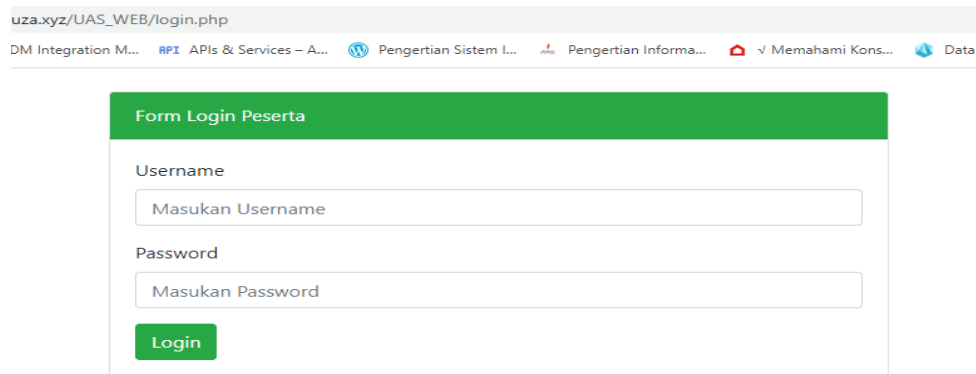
uza.xyz/UAS_WEB/login.php

DM Integration M... API APIs & Services – A... Pengertian Sistem I... Pengertian Informa... √ Memahami Kons... Data

Form Login Peserta

Username

Masukan Username

Password

Masukan Password

Login